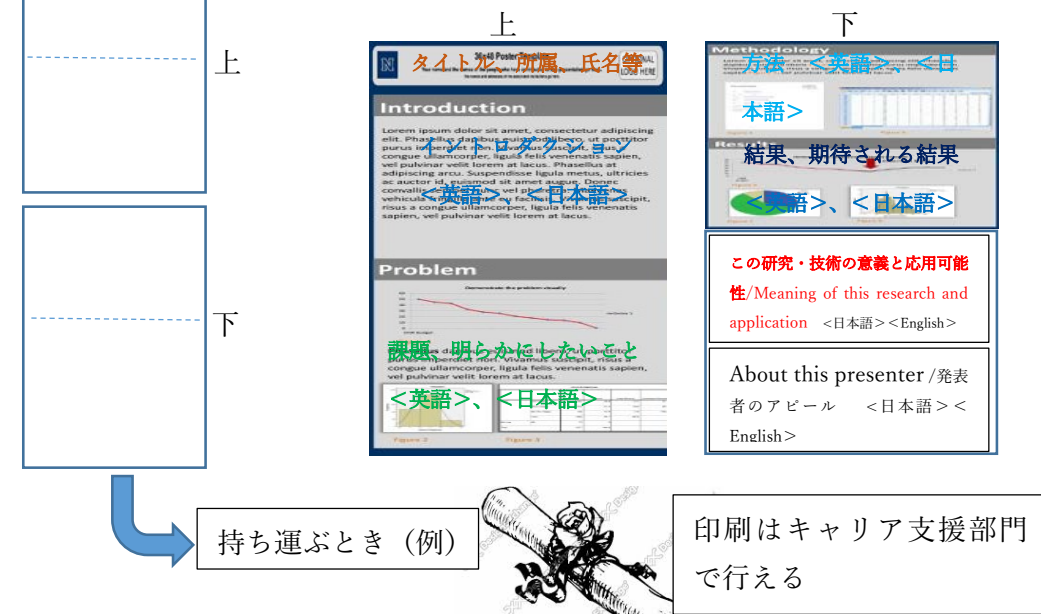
上

下

上

下

タイトル、所属、氏名等

Introduction

Lorem ipsum dolor sit amet, consectetur adipiscing elit. Phasellus dapibus euismod libero, ut porttitor purus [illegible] congue ullamcorper, ligula felis venenatis sapien, vel pulvinar velit lorem at lacus. Phasellus at adipiscing arcu. Suspendisse ligula metus, ultricies ac auctor id, euismod sit amet augue. Donec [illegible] risus a congue ullamcorper, ligula felis venenatis sapien, vel pulvinar velit lorem at lacus.

イントロダクション
＜英語＞、＜日本語＞

Problem

課題、明らかにしたいこと
＜英語＞、＜日本語＞

congue ullamcorper, ligula felis venenatis sapien, vel pulvinar velit lorem at lacus.

Figure 2　Figure 3

Methodology

方法　＜英語＞、＜日本語＞

Results

結果、期待される結果

＜英語＞、＜日本語＞

この研究・技術の意義と応用可能性/Meaning of this research and application　＜日本語＞＜English＞

About this presenter /発表者のアピール　＜日本語＞＜English＞

持ち運ぶとき（例）

印刷はキャリア支援部門で行える